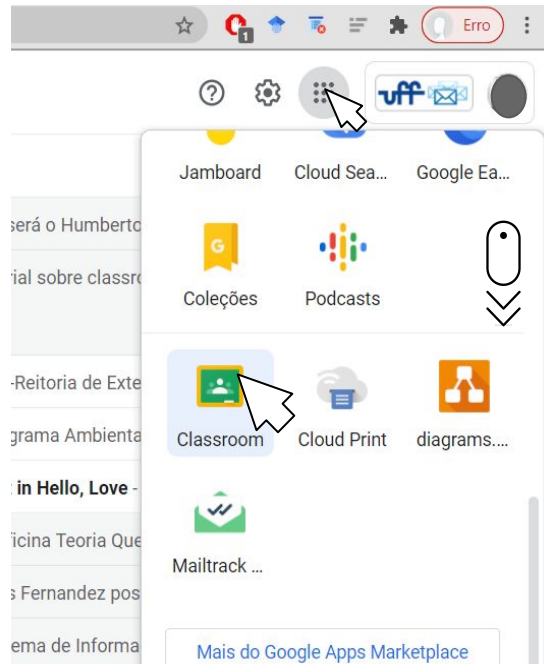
1

Erro

uff

Jamboard
Cloud Sea...
Google Ea...

será o Humberto

rial sobre classro

G

Coleções

Podcasts

-Reitoria de Exte

grama Ambienta

Classroom

Cloud Print

diagrams....

in Hello, Love -

ficina Teoria Que

s Fernandez pos

Mailtrack ...

ema de Informa

Mais do Google Apps Marketplace